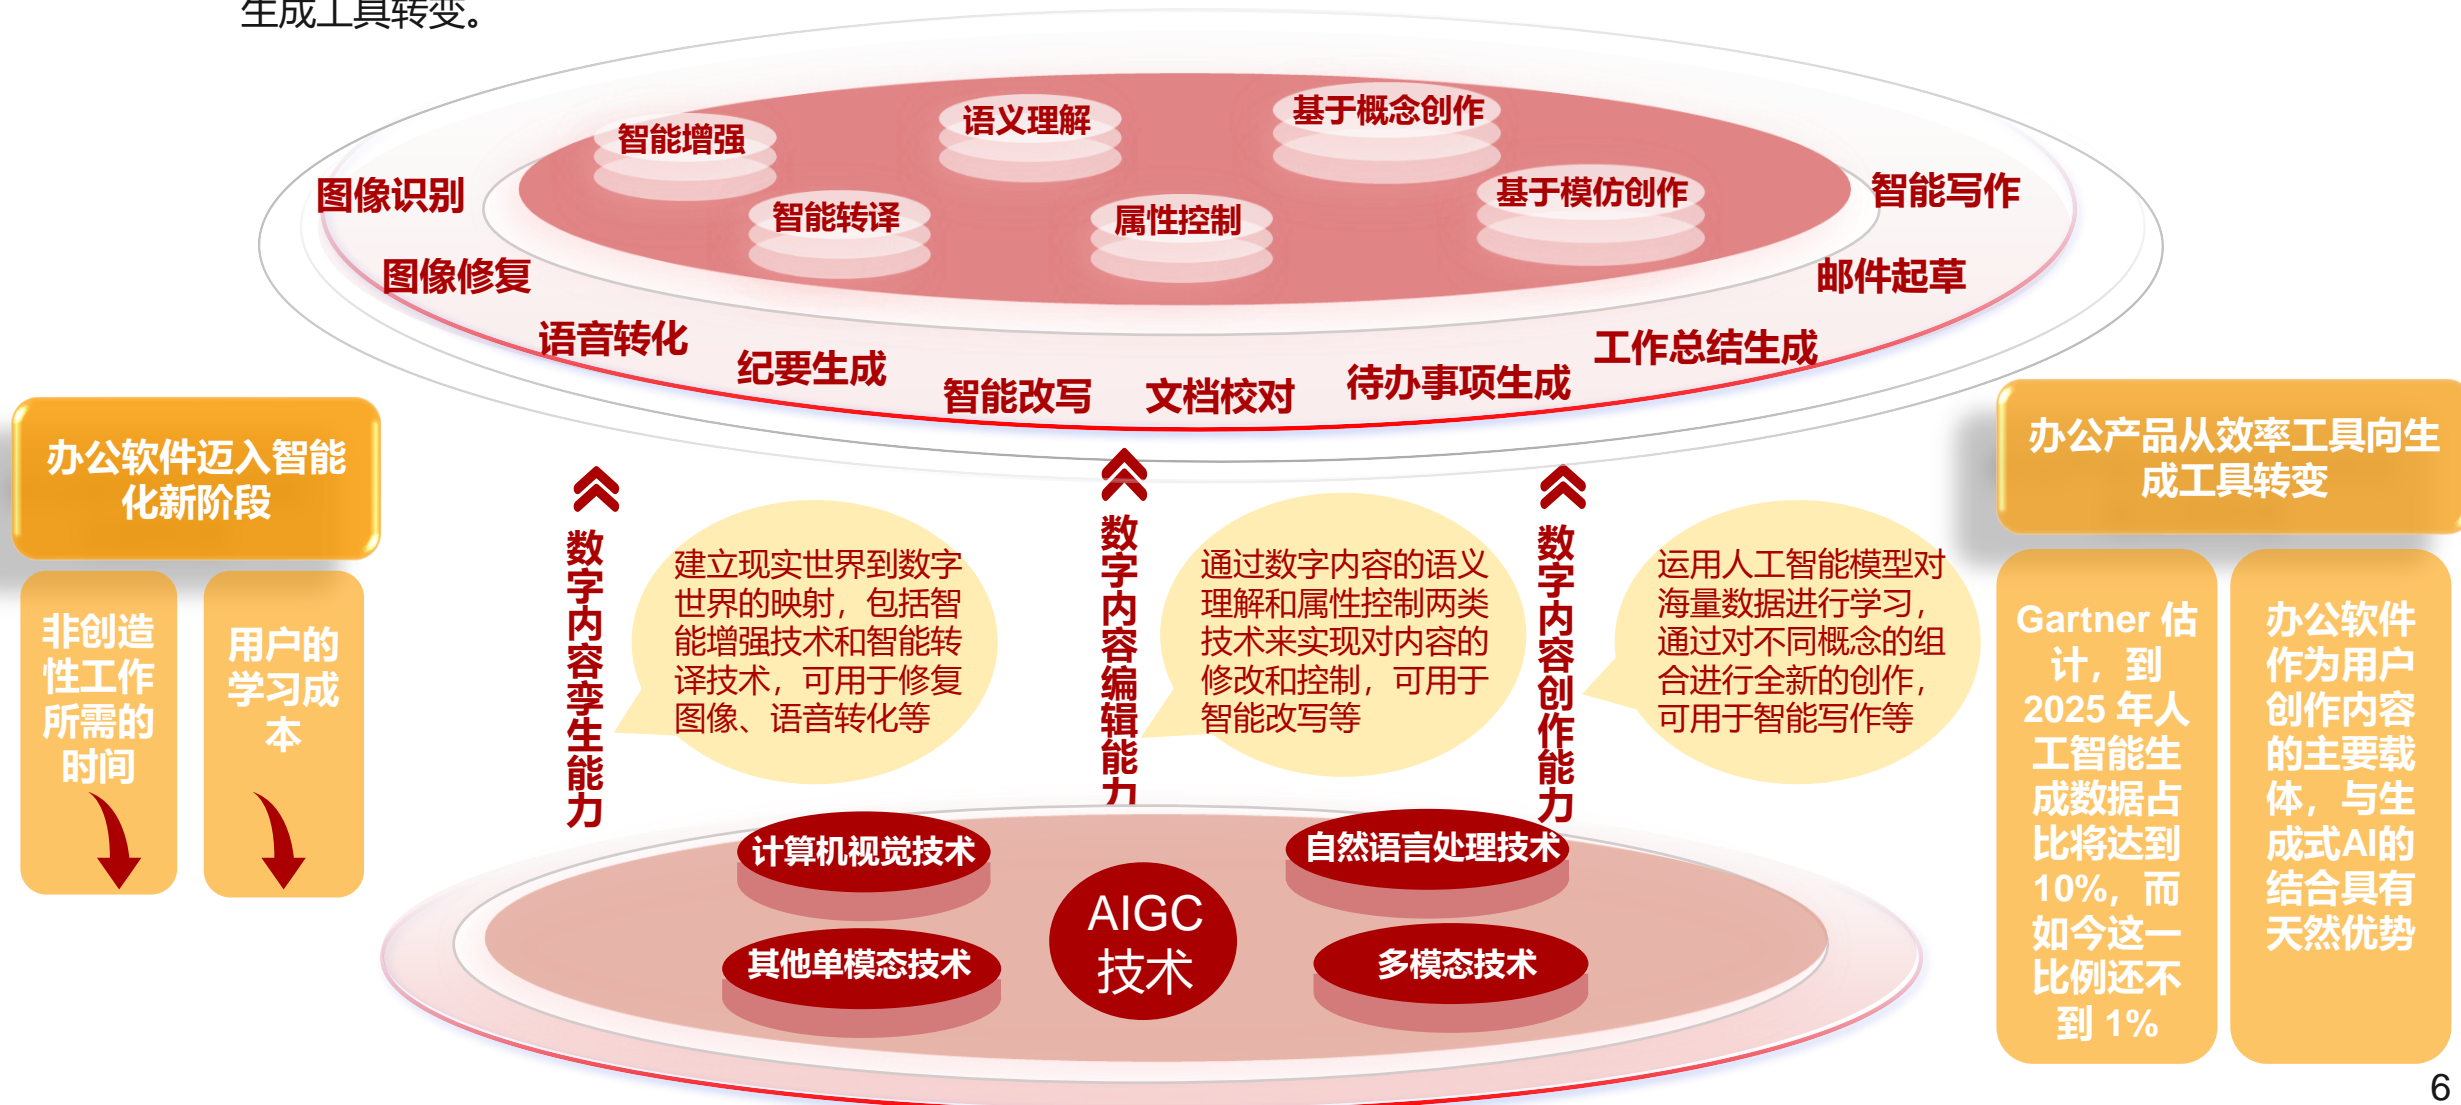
生成工具转变。

智能增强
语义理解
基于概念创作
图像识别
智能转译
属性控制
基于模仿创作
智能写作
图像修复
邮件起草
语音转化
纪要生成
智能改写
文档校对
待办事项生成
工作总结生成

办公软件迈入智能化新阶段

非创造性工作所需的时间

用户的学习成本

数字内容孪生能力

建立现实世界到数字世界的映射，包括智能增强技术和智能转译技术，可用于修复图像、语音转化等

数字内容编辑能力

通过数字内容的语义理解和属性控制两类技术来实现对内容的修改和控制，可用于智能改写等

数字内容创作能力

运用人工智能模型对海量数据进行学习，通过对不同概念的组合进行全新的创作，可用于智能写作等

办公产品从效率工具向生成工具转变

Gartner 估计，到 2025 年人工智能生成数据占比将达到 10%，而如今这一比例还不到 1%

办公软件作为用户创作内容的主要载体，与生成式AI的结合具有天然优势

计算机视觉技术
自然语言处理技术
AIGC技术
其他单模态技术
多模态技术

6